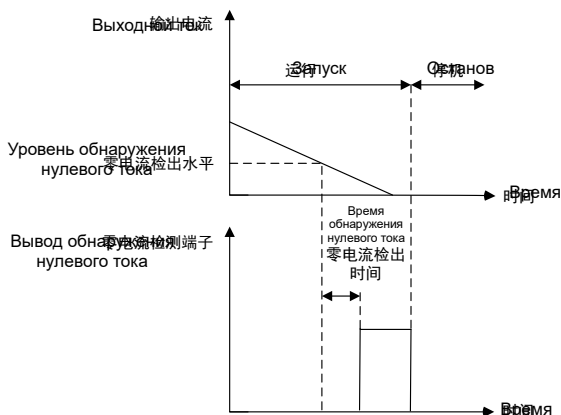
Выходной ток
输出电流

Запуск
运行

Останов
停机

Уровень обнаружения нулевого тока
零电流检出水平

Время
时间

Вывод обнаружения нулевого тока
零电流检测端子

Время обнаружения нулевого тока
零电流检出时间

Время
时间